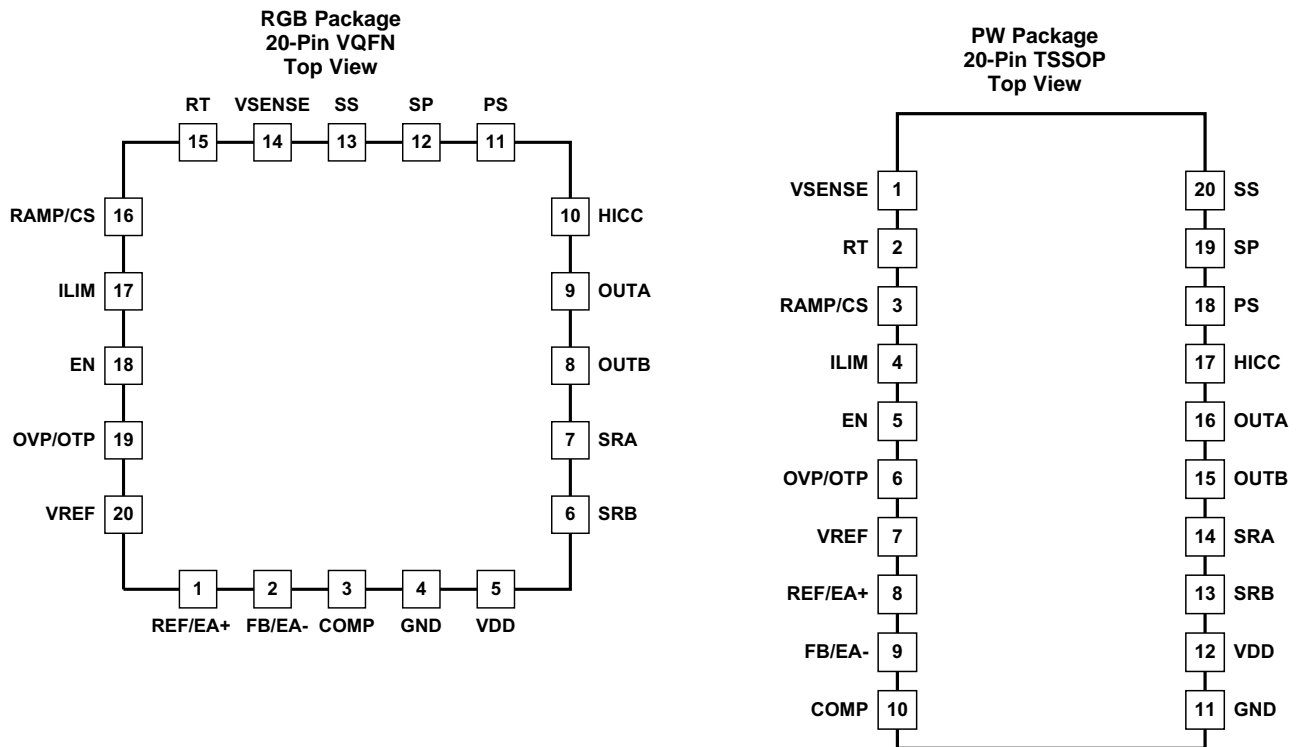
RGB Package
20-Pin VQFN
Top View

RT VSENSE SS SP PS
15 14 13 12 11

RAMP/CS 16
ILIM 17
EN 18
OVP/OTP 19
VREF 20

10 HICC
9 OUTA
8 OUTB
7 SRA
6 SRB

1 2 3 4 5
REF/EA+ FB/EA- COMP GND VDD

PW Package
20-Pin TSSOP
Top View

VSENSE 1
RT 2
RAMP/CS 3
ILIM 4
EN 5
OVP/OTP 6
VREF 7
REF/EA+ 8
FB/EA- 9
COMP 10

20 SS
19 SP
18 PS
17 HICC
16 OUTA
15 OUTB
14 SRA
13 SRB
12 VDD
11 GND